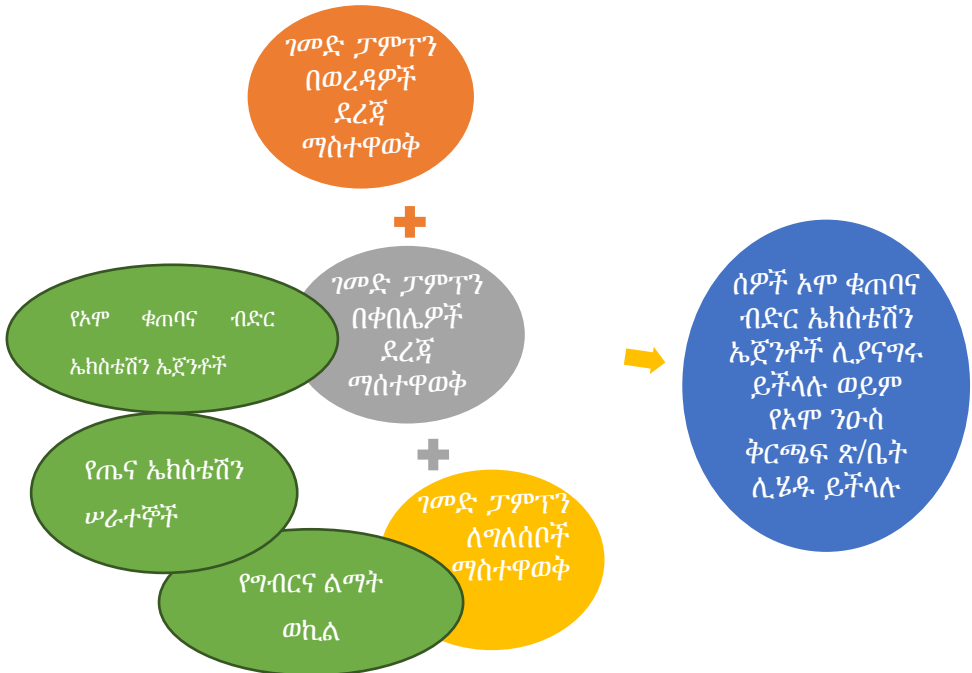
ገመድ ፓምፖን በወረዳዎች ደረጃ ማስተዋወቅ

ገመድ ፓምፖን በቀበሌዎች ደረጃ ማስተዋወቅ

የኦሞ ቁጠባና ብድር ኤክስቴሽን ኤጀንቶች

የጤና ኤክስቴሽን ሠራተኞች

የግብርና ልማት ወኪል

ገመድ ፓምፖን ለግለሰቦች ማስተዋወቅ

ሰዎች ኦሞ ቁጠባና ብድር ኤክስቴሽን ኤጀንቶች ሊያናግሩ ይችላሉ ወይም የኦሞ ንዑስ ቅርጫፍ ጽ/ቤት ሊሄዱ ይችላሉ